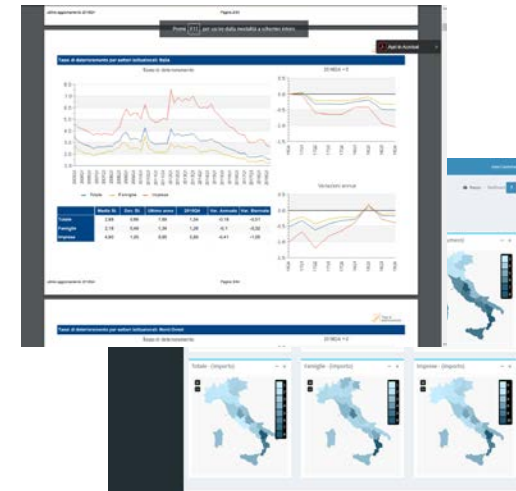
ultimo aggiornamento 2018Q4 Pagina 2/43

Premi [F11] per uscire dalla modalità a schermo intero

Apri in Acrobat

Tasso di deterioramento per settori istituzionali: Italia

Tasso di deterioramento

2018Q4 = 0

Totale Famiglie Imprese

| | Media St. | Dev. St. | Ultimo anno | 2018Q4 | Var. Annuale | Var. Biennale |
|---|---|---|---|---|---|---|
| Totale | 2,69 | 0,90 | 1,59 | 1,34 | -0,18 | -0,57 |
| Famiglie | 2,18 | 0,44 | 1,26 | 1,20 | -0,1 | -0,32 |
| Imprese | 4,60 | 1,35 | 0,85 | 3,60 | -0,41 | -1,06 |

Variazioni annue

ultimo aggiornamento 2018Q4 Pagina 3/43

Tasso di deterioramento per settori istituzionali: Nord-Ovest

Tasso di deterioramento

2018Q4 = 0

Totale - (Importo)

Famiglie - (Importo)

Imprese - (Importo)